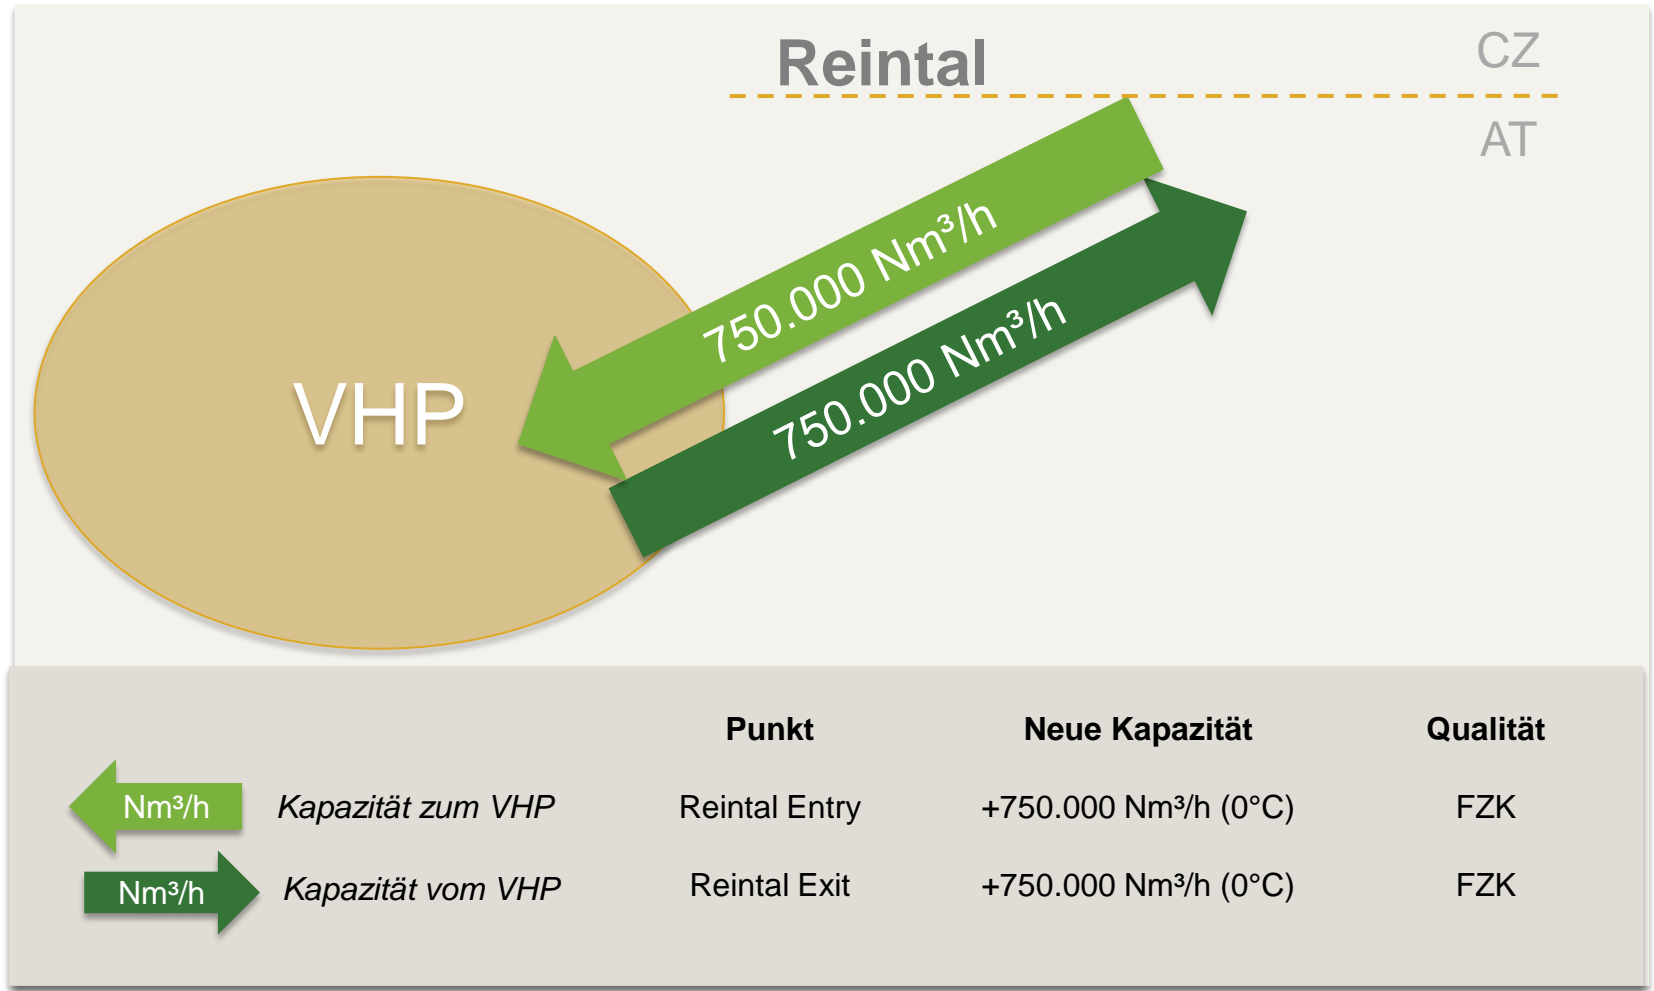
Reintal

CZ

AT

VHP

750.000 Nm³/h

750.000 Nm³/h

| | | Punkt | Neue Kapazität | Qualität |
|---|---|---|---|---|
| Nm³/h | Kapazität zum VHP | Reintal Entry | +750.000 Nm³/h (0°C) | FZK |
| Nm³/h | Kapazität vom VHP | Reintal Exit | +750.000 Nm³/h (0°C) | FZK |